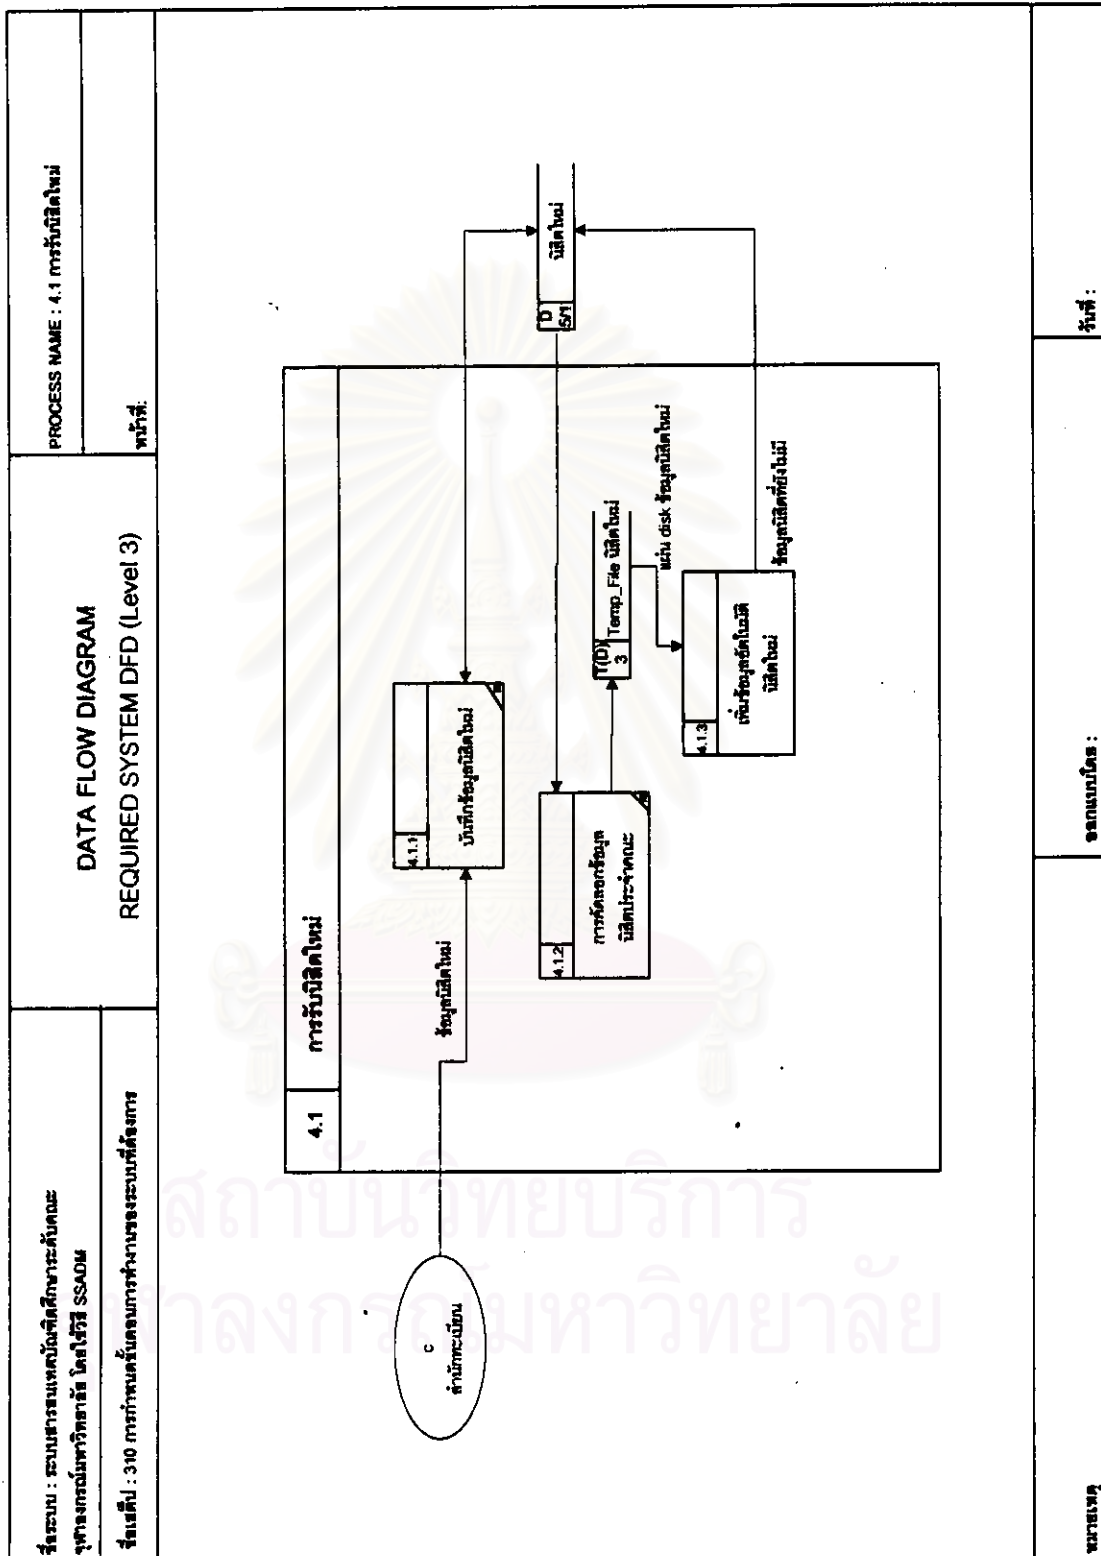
ชื่อระบบ : ระบบสารสนเทศบัณฑิตศึกษาระดับคณะ จุฬาลงกรณ์มหาวิทยาลัย โดยใช้วิธี SSADM

ชื่อแฟ้ม : 310 การกำหนดขั้นตอนการทำงานของระบบที่ต้องการ

DATA FLOW DIAGRAM
REQUIRED SYSTEM DFD (Level 3)

PROCESS NAME : 4.1 การรับนิสิตใหม่

หน้าที่:

4.1 การรับนิสิตใหม่

C สำนักทะเบียน

ข้อมูลนิสิตใหม่

4.1.1 บันทึกข้อมูลนิสิตใหม่

4.1.2 การคัดลอกข้อมูลนิสิตประจำคณะ

T(D) 3 Temp_File นิสิตใหม่

แผ่น disk ข้อมูลนิสิตใหม่

4.1.3 เพิ่มข้อมูลลักษณะนิสิตใหม่

ข้อมูลนิสิตที่ยังไม่มี

D 5/1 นิสิตใหม่

หมายเหตุ

ออกแบบโดย :

วันที่ :